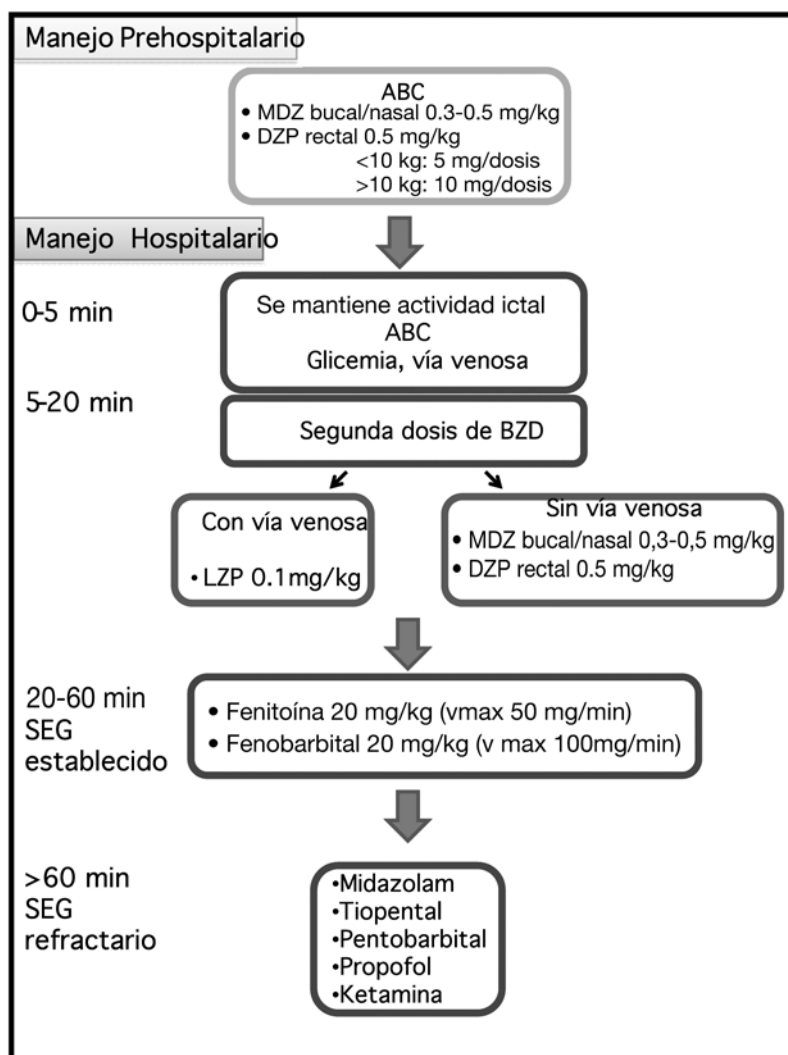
Manejo Prehospitalario

ABC
• MDZ bucal/nasal 0.3-0.5 mg/kg
• DZP rectal 0.5 mg/kg
<10 kg: 5 mg/dosis
>10 kg: 10 mg/dosis

Manejo Hospitalario

0-5 min

Se mantiene actividad ictal
ABC
Glicemia, vía venosa

5-20 min

Segunda dosis de BZD

Con vía venosa
• LZP 0.1mg/kg

Sin vía venosa
• MDZ bucal/nasal 0,3-0,5 mg/kg
• DZP rectal 0.5 mg/kg

20-60 min
SEG
establecido

• Fenitoína 20 mg/kg (vmax 50 mg/min)
• Fenobarbital 20 mg/kg (v max 100mg/min)

>60 min
SEG
refractario

•Midazolam
•Tiopental
•Pentobarbital
•Propofol
•Ketamina